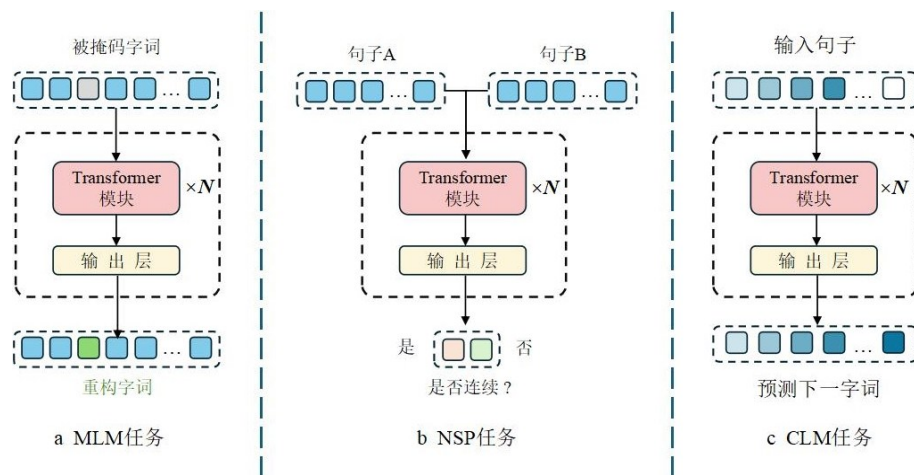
被掩码字词

...

Transformer
模块

$\times N$

输 出 层

...

重构字词

a MLM任务

句子A

句子B

...

...

Transformer
模块

$\times N$

输 出 层

是

否

是否连续？

b NSP任务

输入句子

...

Transformer
模块

$\times N$

输 出 层

...

预测下一字词

c CLM任务